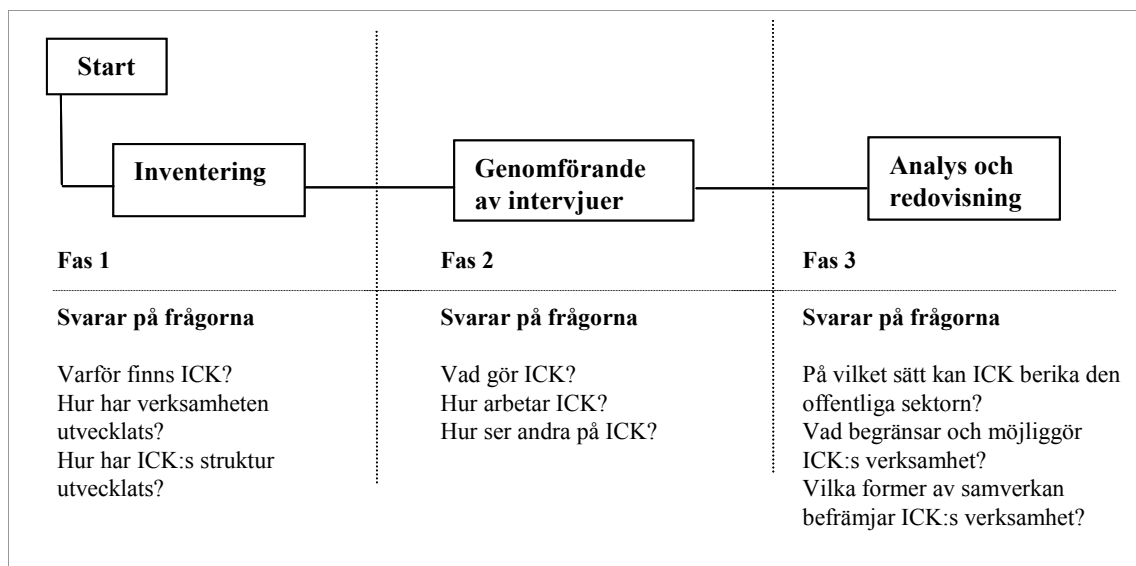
Start

Inventering

Genomförande av intervjuer

Analys och redovisning

Fas 1

Svarar på frågorna

Varför finns ICK?
Hur har verksamheten utvecklats?
Hur har ICK:s struktur utvecklats?

Fas 2

Svarar på frågorna

Vad gör ICK?
Hur arbetar ICK?
Hur ser andra på ICK?

Fas 3

Svarar på frågorna

På vilket sätt kan ICK berika den offentliga sektorn?
Vad begränsar och möjliggör ICK:s verksamhet?
Vilka former av samverkan befrämjar ICK:s verksamhet?